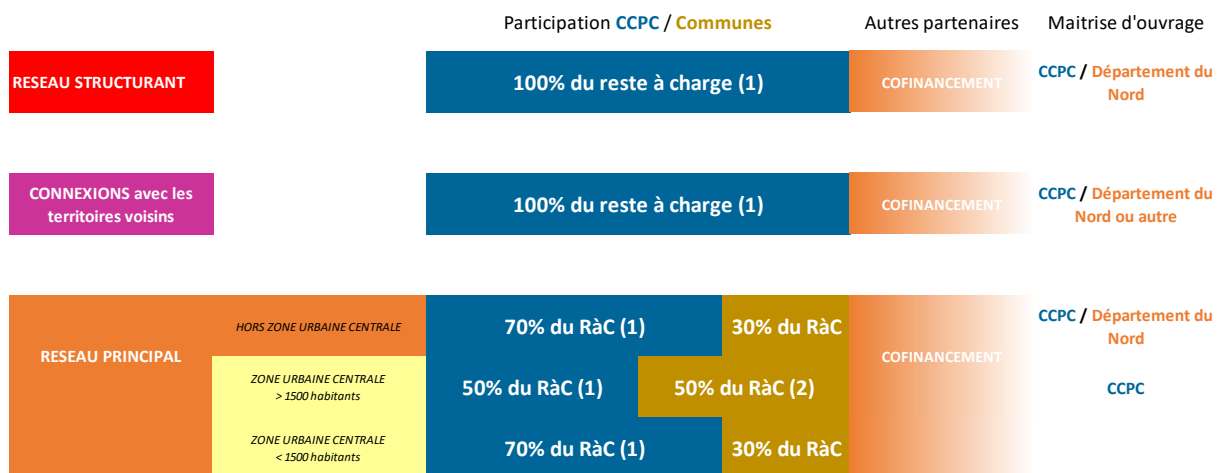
Participation CCPC / Communes | Autres partenaires | Maitrise d'ouvrage

RESEAU STRUCTURANT
100% du reste à charge (1)
COFINANCEMENT
CCPC / Département du Nord

CONNEXIONS avec les territoires voisins
100% du reste à charge (1)
COFINANCEMENT
CCPC / Département du Nord ou autre

RESEAU PRINCIPAL

HORS ZONE URBAINE CENTRALE
70% du RàC (1)
30% du RàC
CCPC / Département du Nord

ZONE URBAINE CENTRALE > 1500 habitants
50% du RàC (1)
50% du RàC (2)
CCPC

ZONE URBAINE CENTRALE < 1500 habitants
70% du RàC (1)
30% du RàC

COFINANCEMENT